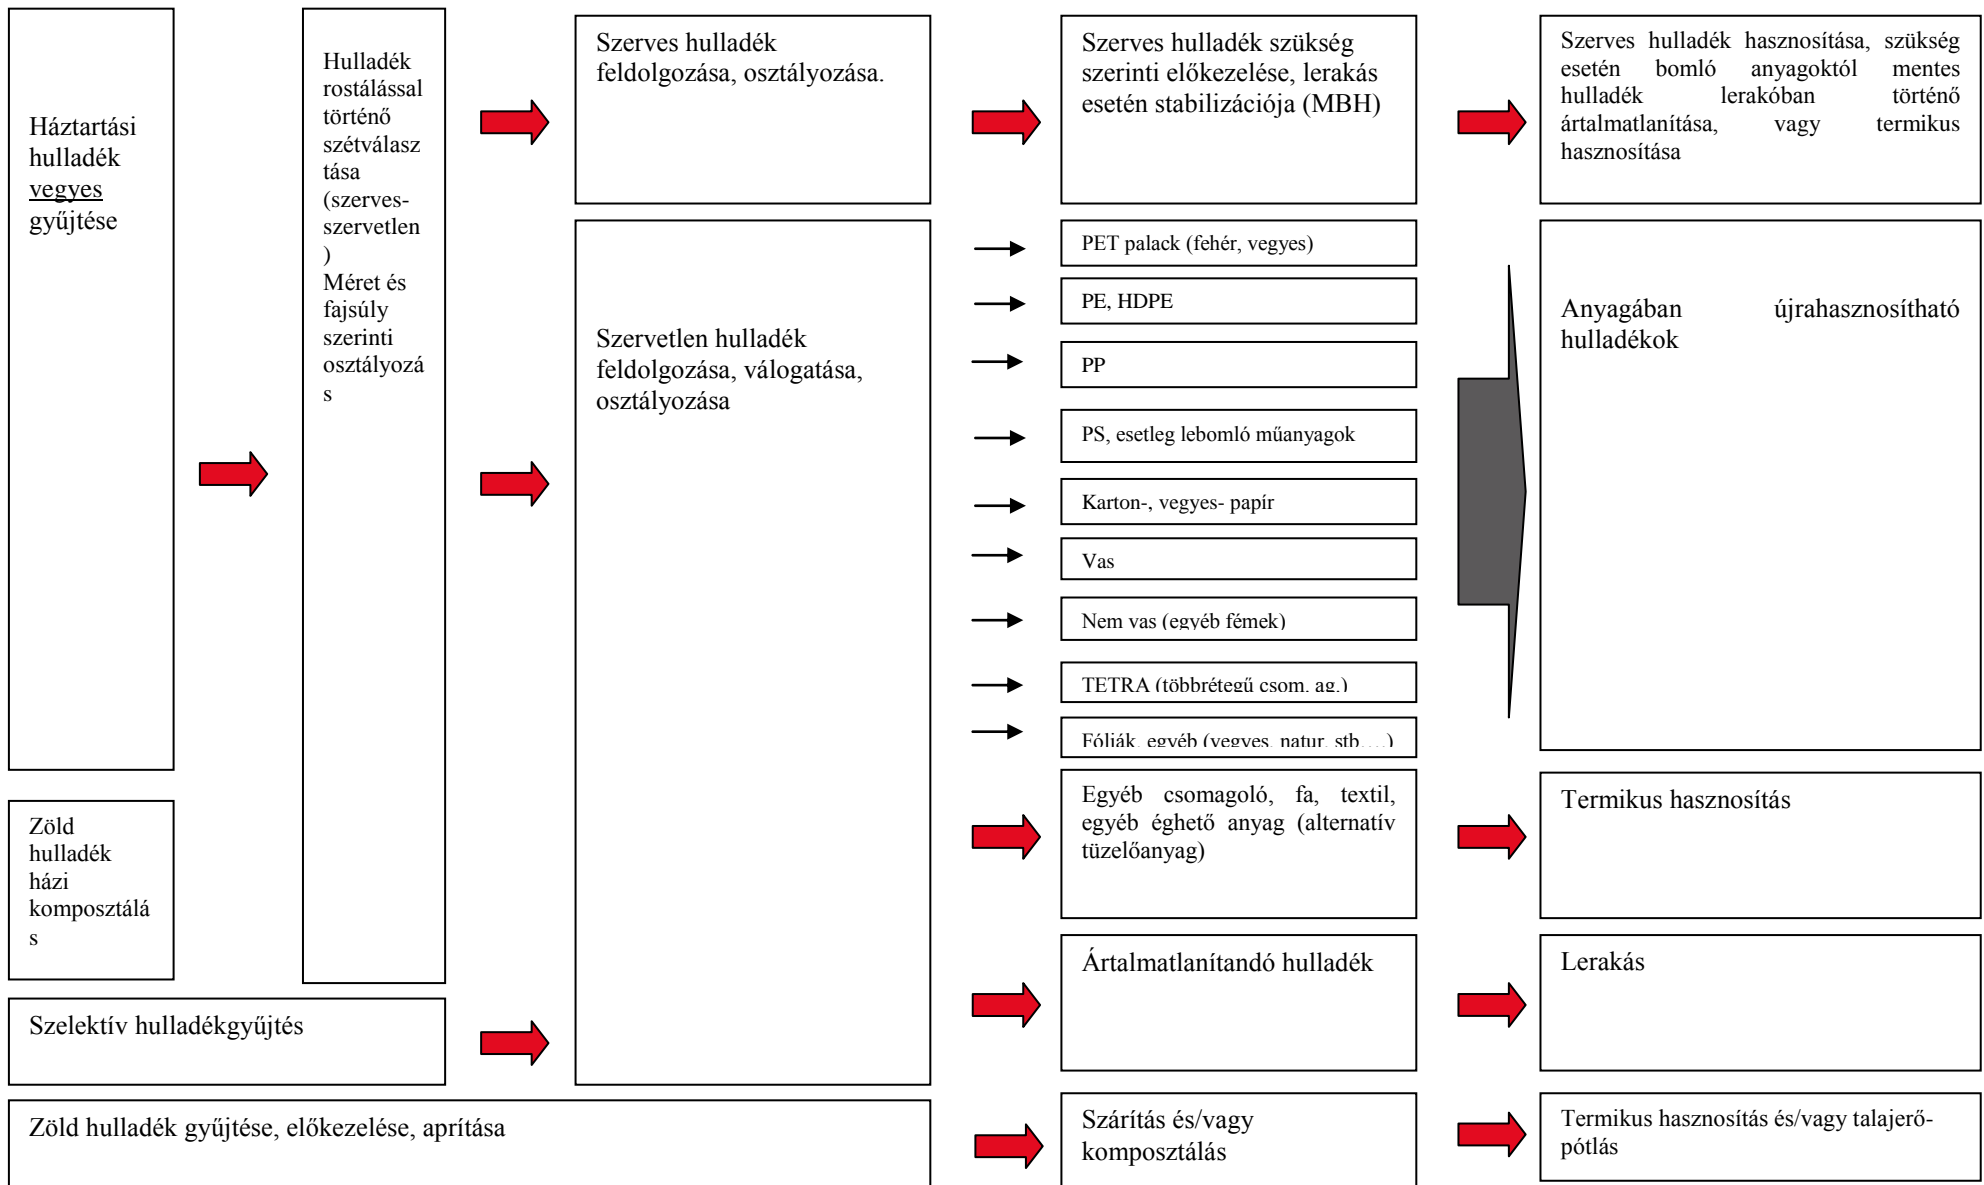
Háztartási hulladék vegyes gyűjtése

Hulladék rostálással történő szétválasz tása (szerves-szervetlen ) Méret és fajsúly szerinti osztályozá s

Szerves hulladék feldolgozása, osztályozása.

Szerves hulladék szükség szerinti előkezelése, lerakás esetén stabilizációja (MBH)

Szerves hulladék hasznosítása, szükség esetén bomló anyagoktól mentes hulladék lerakóban történő ártalmatlanítása, vagy termikus hasznosítása

Szervetlen hulladék feldolgozása, válogatása, osztályozása

PET palack (fehér, vegyes)

PE, HDPE

PP

PS, esetleg lebomló műanyagok

Karton-, vegyes- papír

Vas

Nem vas (egyéb fémek)

TETRA (többrétegű csom. ag.)

Fóliák, egyéb (vegyes, natur, stb.…)

Anyagában újrahasznosítható hulladékok

Egyéb csomagoló, fa, textil, egyéb éghető anyag (alternatív tüzelőanyag)

Termikus hasznosítás

Zöld hulladék házi komposztálá s

Ártalmatlanítandó hulladék

Lerakás

Szelektív hulladékgyűjtés

Zöld hulladék gyűjtése, előkezelése, aprítása

Szárítás és/vagy komposztálás

Termikus hasznosítás és/vagy talajerő-pótlás